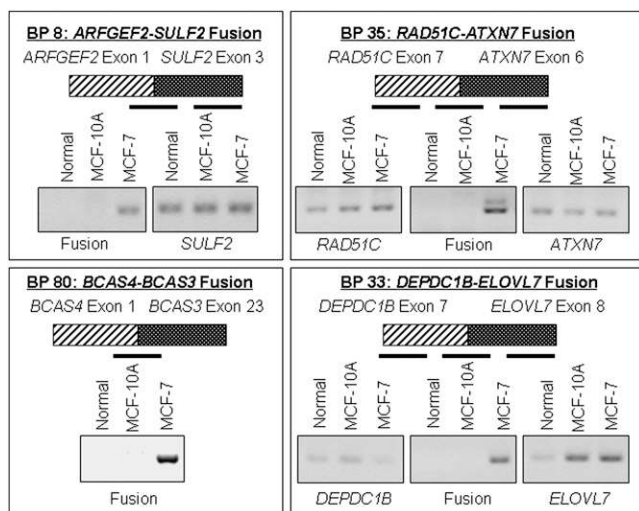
BP 8: ARFGEF2-SULF2 Fusion

ARFGEF2 Exon 1 SULF2 Exon 3

Normal MCF-10A MCF-7 Normal MCF-10A MCF-7

Fusion SULF2

BP 35: RAD51C-ATXN7 Fusion

RAD51C Exon 7 ATXN7 Exon 6

Normal MCF-10A MCF-7 Normal MCF-10A MCF-7 Normal MCF-10A MCF-7

RAD51C Fusion ATXN7

BP 80: BCAS4-BCAS3 Fusion

BCAS4 Exon 1 BCAS3 Exon 23

Normal MCF-10A MCF-7

Fusion

BP 33: DEPDC1B-ELOVL7 Fusion

DEPDC1B Exon 7 ELOVL7 Exon 8

Normal MCF-10A MCF-7 Normal MCF-10A MCF-7 Normal MCF-10A MCF-7

DEPDC1B Fusion ELOVL7